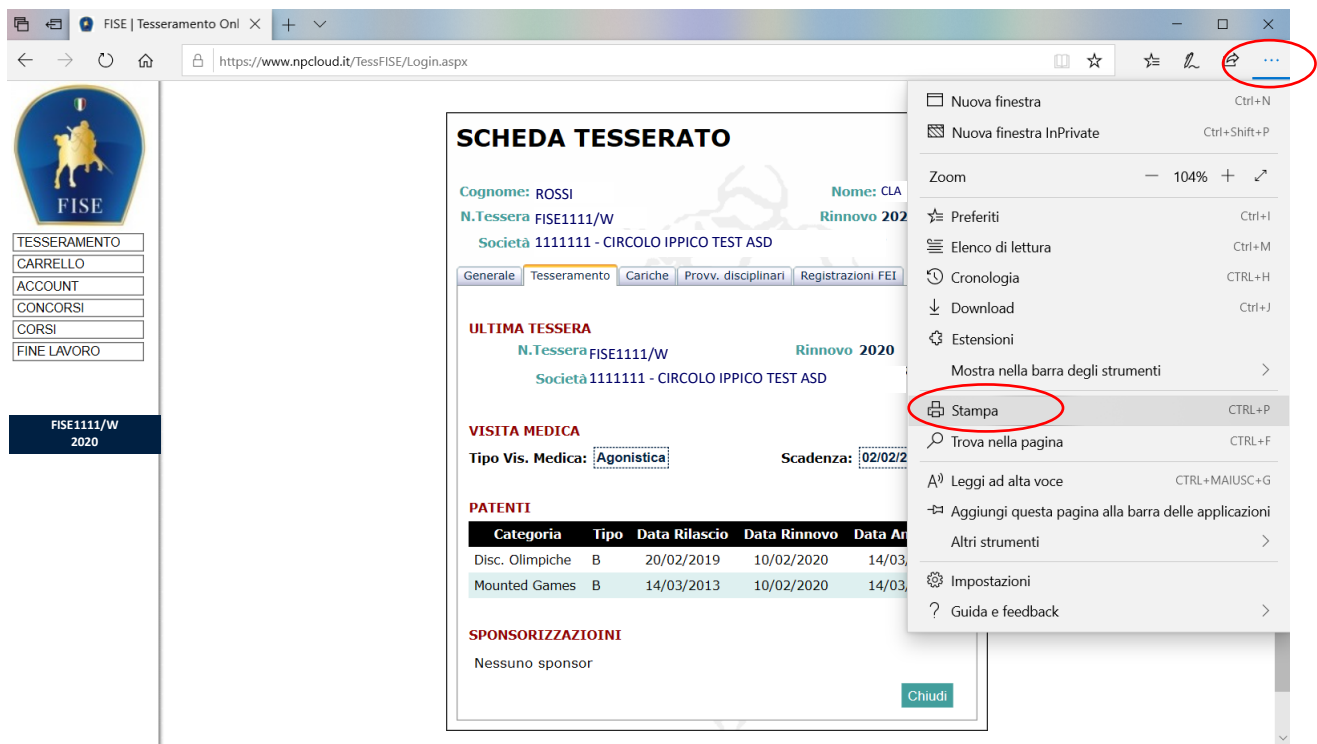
FISE | Tesseramento Onl

https://www.npcloud.it/TessFISE/Login.aspx

FISE

TESSERAMENTO
CARRELLO
ACCOUNT
CONCORSI
CORSI
FINE LAVORO

FISE1111/W
2020

SCHEDA TESSERATO

Cognome: ROSSI
Nome: CLA
N.Tessera FISE1111/W
Rinnovo 202
Società 1111111 - CIRCOLO IPPICO TEST ASD

Generale | Tesseramento | Cariche | Provv. disciplinari | Registrazioni FEI

ULTIMA TESSERA
N.Tessera FISE1111/W
Rinnovo 2020
Società 1111111 - CIRCOLO IPPICO TEST ASD

VISITA MEDICA
Tipo Vis. Medica: Agonistica
Scadenza: 02/02/2

PATENTI

| Categoria | Tipo | Data Rilascio | Data Rinnovo | Data A |
|---|---|---|---|---|
| Disc. Olimpiche | B | 20/02/2019 | 10/02/2020 | 14/03, |
| Mounted Games | B | 14/03/2013 | 10/02/2020 | 14/03, |

SPONSORIZZAZIOINI
Nessuno sponsor

Chiudi

Nuova finestra Ctrl+N
Nuova finestra InPrivate Ctrl+Shift+P
Zoom − 104% +
Preferiti Ctrl+I
Elenco di lettura Ctrl+M
Cronologia CTRL+H
Download Ctrl+J
Estensioni
Mostra nella barra degli strumenti
Stampa CTRL+P
Trova nella pagina CTRL+F
Leggi ad alta voce CTRL+MAIUSC+G
Aggiungi questa pagina alla barra delle applicazioni
Altri strumenti
Impostazioni
Guida e feedback